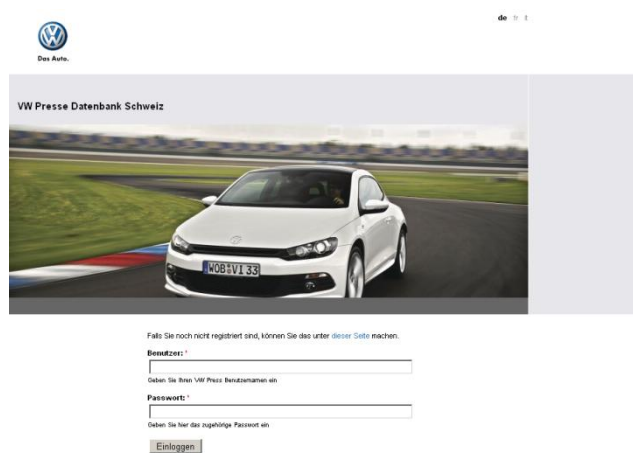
Das Auto.

de fr it

VW Presse Datenbank Schweiz

WOB VI 33

Falls Sie noch nicht registriert sind, können Sie das unter dieser Seite machen.

Benutzer: *

Geben Sie Ihren VW Presse Benutzernamen ein

Passwort: *

Geben Sie hier das zugehörige Passwort ein

Einloggen